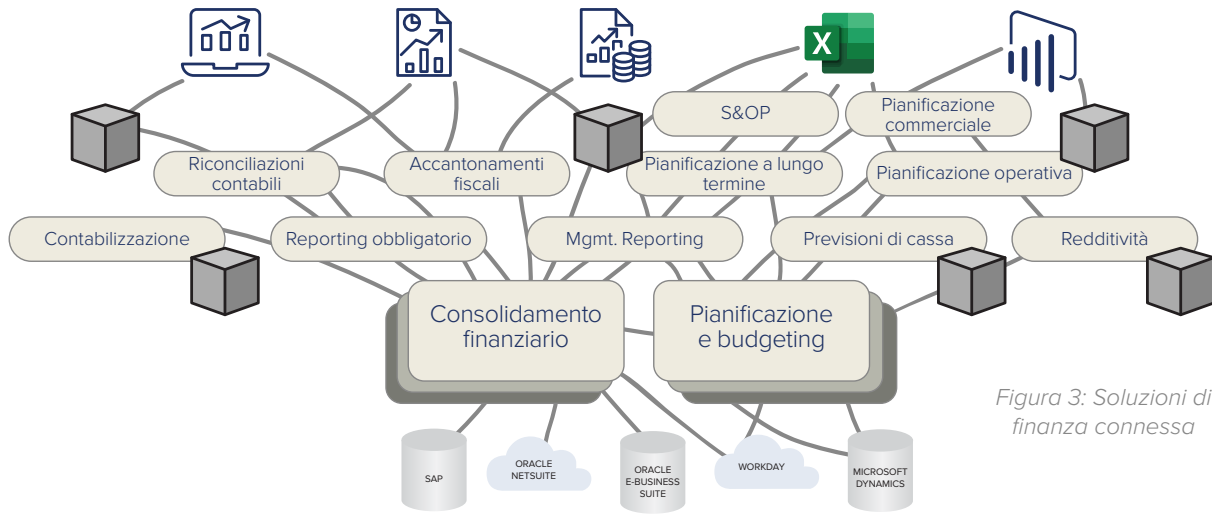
S&OP

Pianificazione commerciale

Riconciliazioni contabili

Accantonamenti fiscali

Pianificazione a lungo termine

Pianificazione operativa

Contabilizzazione

Reporting obbligatorio

Mgmt. Reporting

Previsioni di cassa

Redditività

Consolidamento finanziario

Pianificazione e budgeting

Figura 3: Soluzioni di finanza connessa

SAP

ORACLE NETSUITE

ORACLE E-BUSINESS SUITE

WORKDAY

MICROSOFT DYNAMICS